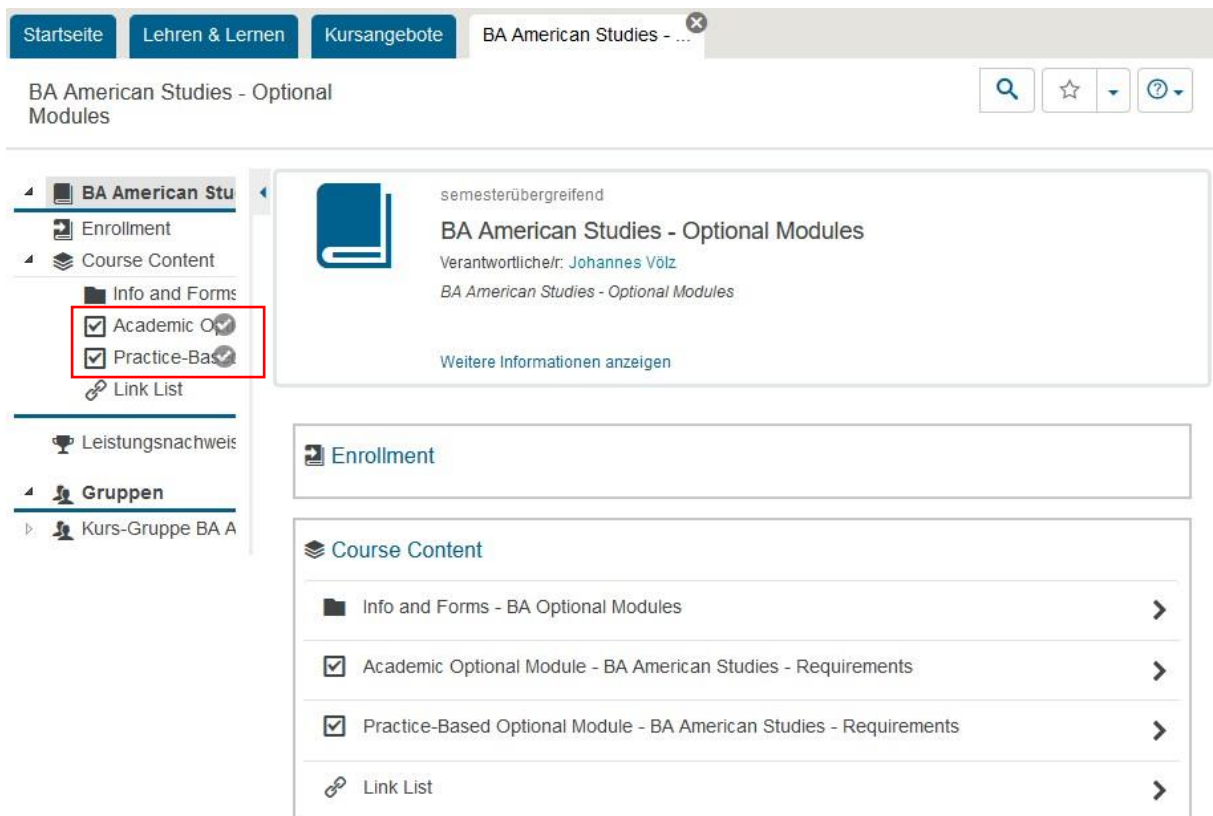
Startseite Lehren & Lernen Kursangebote BA American Studies - ...

BA American Studies - Optional Modules

BA American Stu
Enrollment
Course Content
Info and Forms
Academic O
Practice-Bas
Link List
Leistungsnachweis
Gruppen
Kurs-Gruppe BA A

semesterübergreifend
BA American Studies - Optional Modules
Verantwortliche/r: Johannes Völz
BA American Studies - Optional Modules

Weitere Informationen anzeigen

Enrollment

Course Content

Info and Forms - BA Optional Modules

Academic Optional Module - BA American Studies - Requirements

Practice-Based Optional Module - BA American Studies - Requirements

Link List